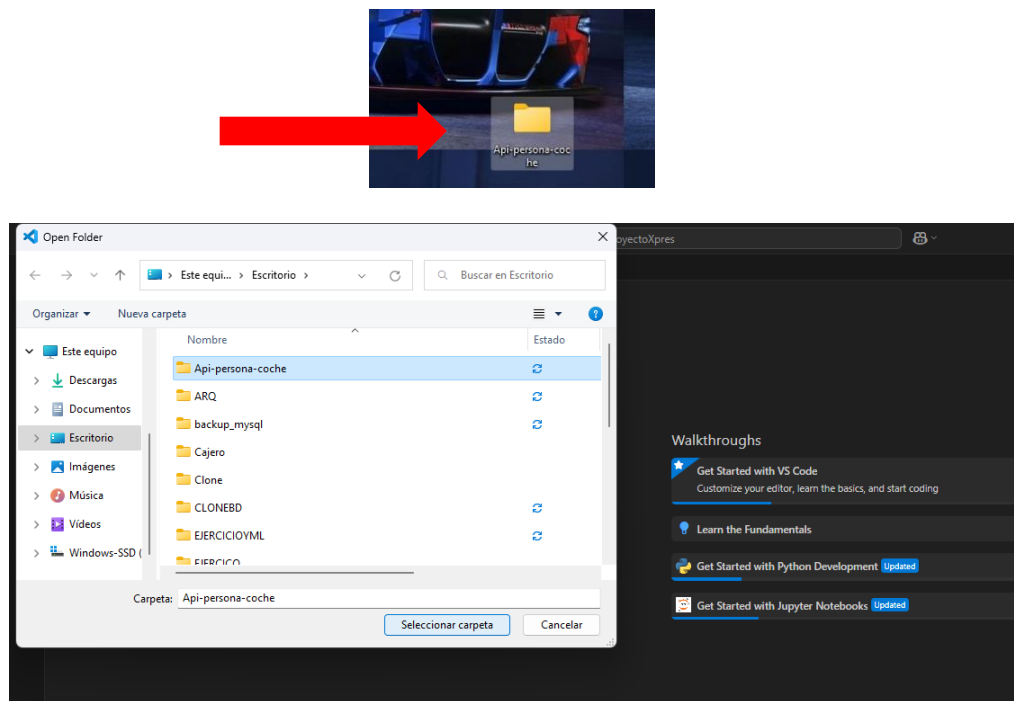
Api-persona-coche

Open Folder

Este equi... › Escritorio ›

Buscar en Escritorio

Organizar ▾ Nueva carpeta

Este equipo
Descargas
Documentos
Escritorio
Imágenes
Música
Vídeos
Windows-SSD (

| Nombre | Estado |
|---|---|
| Api-persona-coche | |
| ARQ | |
| backup_mysql | |
| Cajero | |
| Clone | |
| CLONEBD | |
| EJERCICIOYML | |
| EJERCICO | |

Carpeta: Api-persona-coche

Seleccionar carpeta Cancelar

oyectoXpres

Walkthroughs

Get Started with VS Code
Customize your editor, learn the basics, and start coding

Learn the Fundamentals

Get Started with Python Development Updated

Get Started with Jupyter Notebooks Updated